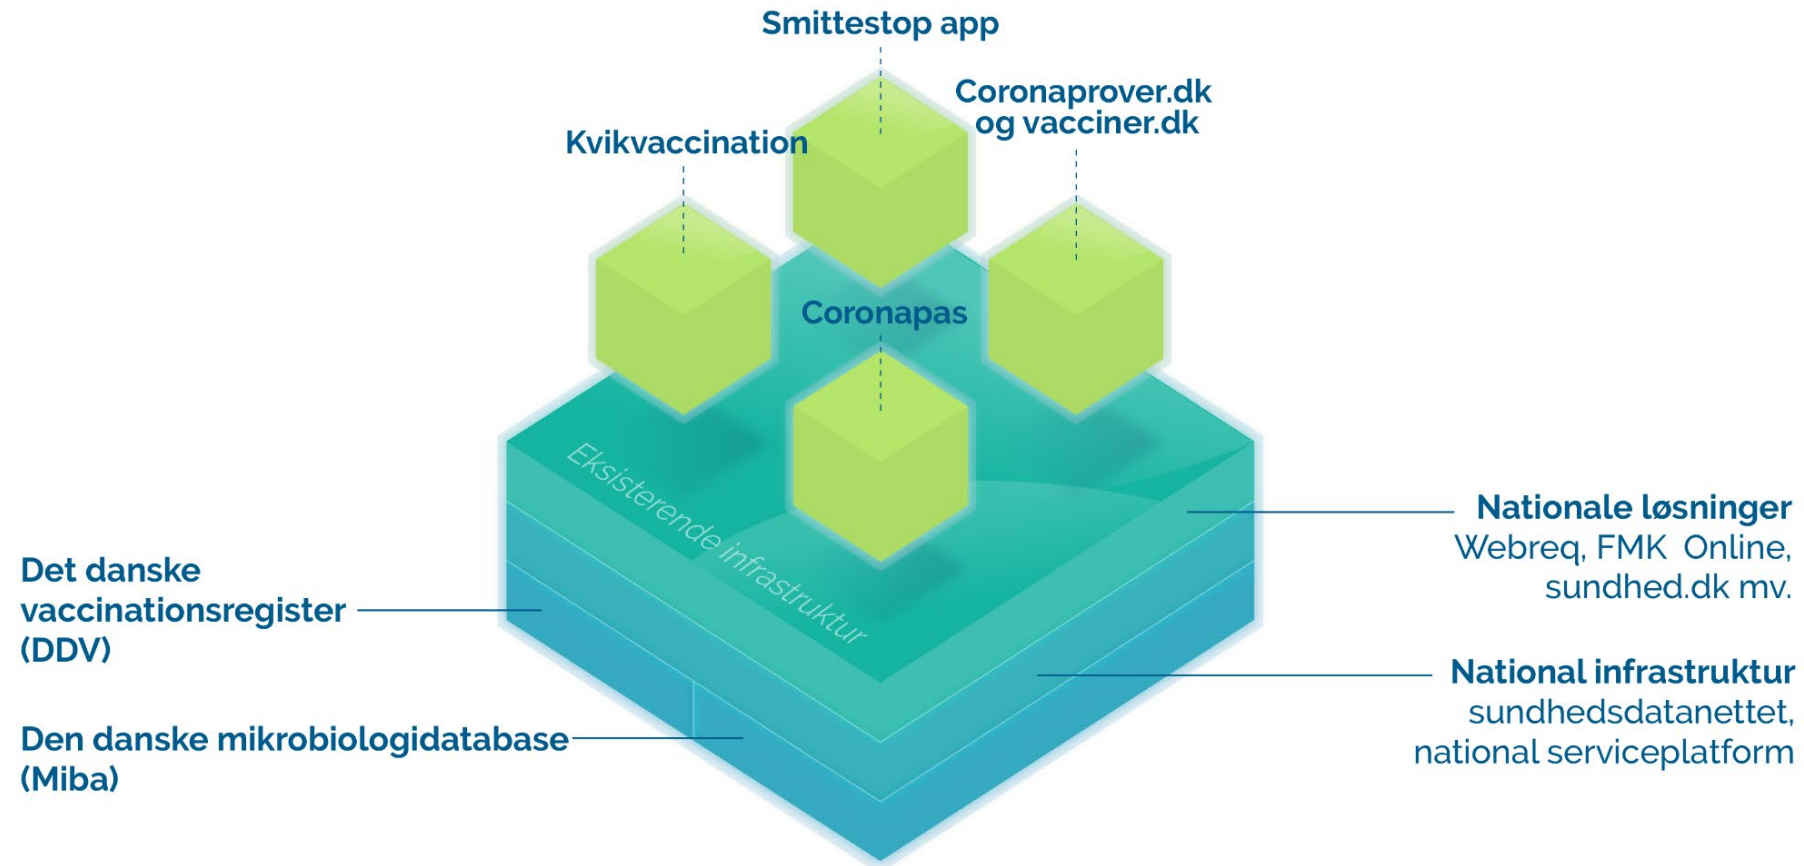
Smittestop app

Coronaprover.dk og vacciner.dk

Kvikvaccination

Coronapas

Eksisterende infrastruktur

Nationale løsninger
Webreq, FMK Online, sundhed.dk mv.

Det danske vaccinationsregister (DDV)

National infrastruktur
sundhedsdatanettet, national serviceplatform

Den danske mikrobiologidatabase (Miba)